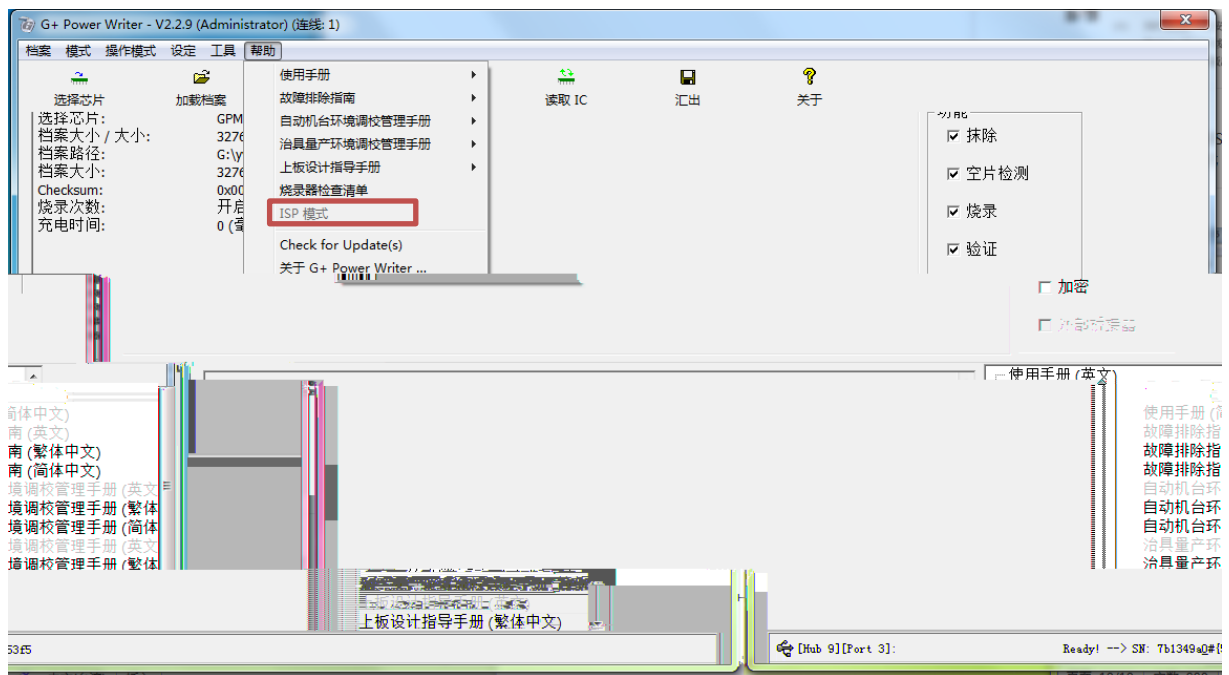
G+ Power Writer - V2.2.9 (Administrator) (连线: 1)

档案 模式 操作模式 设定 工具 帮助

选择芯片 加载档案 读取 IC 汇出 关于

使用手册
故障排除指南
自动机台环境调校管理手册
治具量产环境调校管理手册
上板设计指导手册
烧录器检查清单
ISP 模式
Check for Update(s)
关于 G+ Power Writer ...

选择芯片: GPM
档案大小 / 大小: 3276
档案路径: G:\y
档案大小: 3276
Checksum: 0x00
烧录次数: 开启
充电时间: 0 (

功能
抹除
空片检测
烧录
验证
加密
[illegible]

简体中文)
南 (英文)
南 (繁体中文)
南 (简体中文)
境调校管理手册 (英文
境调校管理手册 (繁体
境调校管理手册 (简体
境调校管理手册 (英文
境调校管理手册 (繁体

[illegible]
上板设计指导手册 (繁体中文)

使用手册 (英文)
使用手册 (简
故障排除指
故障排除指
故障排除指
自动机台环
自动机台环
自动机台环
治具量产环
治具量产环

53f5
[Hub 9][Port 3]:
Ready! --> SN: 7b1349a0#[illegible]